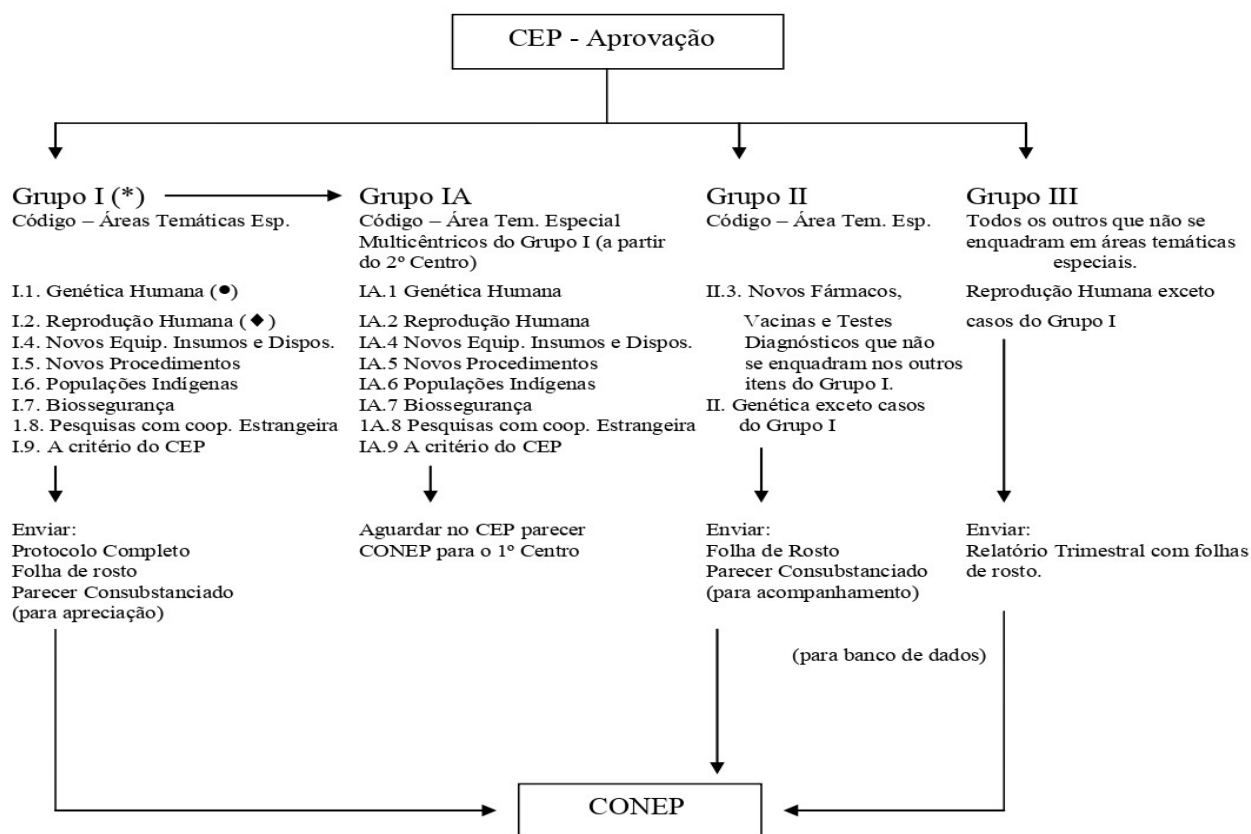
CEP - Aprovação

Grupo I (*)
Código – Áreas Temáticas Esp.

I.1. Genética Humana (●)

I.2. Reprodução Humana (◆)
I.4. Novos Equip. Insumos e Dispos.
I.5. Novos Procedimentos
I.6. Populações Indígenas
I.7. Biossegurança
1.8. Pesquisas com coop. Estrangeira
I.9. A critério do CEP

Enviar:
Protocolo Completo
Folha de rosto
Parecer Consubstanciado
(para apreciação)

Grupo IA
Código – Área Tem. Especial
Multicêntricos do Grupo I (a partir do 2º Centro)

IA.1 Genética Humana

IA.2 Reprodução Humana
IA.4 Novos Equip. Insumos e Dispos.
IA.5 Novos Procedimentos
IA.6 Populações Indígenas
IA.7 Biossegurança
1A.8 Pesquisas com coop. Estrangeira
IA.9 A critério do CEP

Aguardar no CEP parecer
CONEP para o 1º Centro

Grupo II
Código – Área Tem. Esp.

II.3. Novos Fármacos,

Vacinas e Testes Diagnósticos que não se enquadram nos outros itens do Grupo I.
II. Genética exceto casos do Grupo I

Enviar:
Folha de Rosto
Parecer Consubstanciado
(para acompanhamento)

Grupo III
Todos os outros que não se enquadram em áreas temáticas especiais.

Reprodução Humana exceto

casos do Grupo I

Enviar:
Relatório Trimestral com folhas de rosto.

(para banco de dados)

CONEP